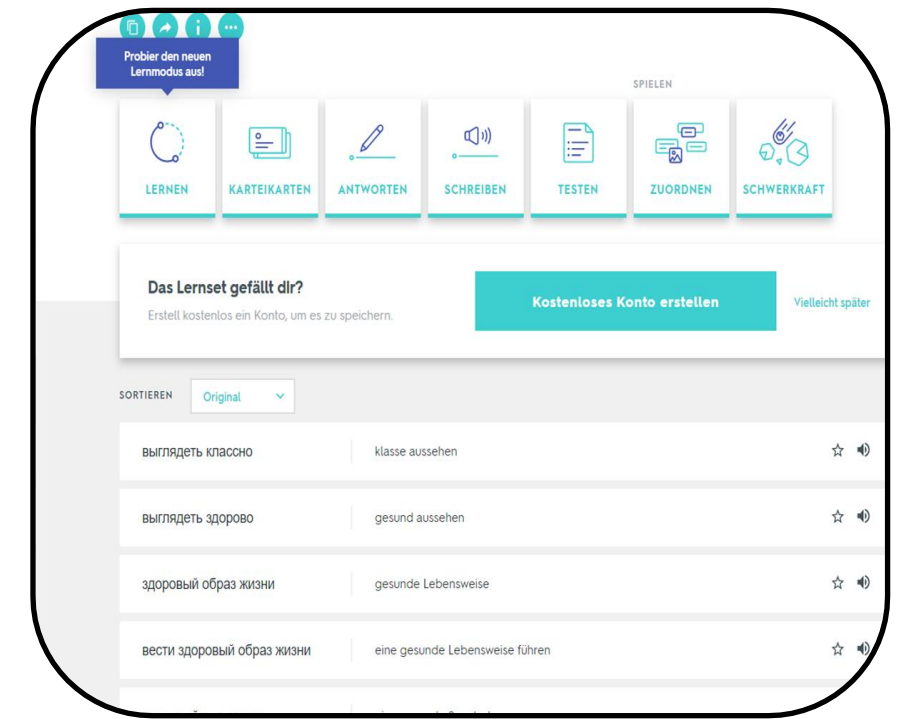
Probier den neuen Lernmodus aus!

SPIELEN

LERNEN

KARTEIKARTEN

ANTWORTEN

SCHREIBEN

TESTEN

ZUORDNEN

SCHWERKRAFT

Das Lernset gefällt dir?

Erstell kostenlos ein Konto, um es zu speichern.

Kostenloses Konto erstellen

Vielleicht später

SORTIEREN

Original

| выглядеть классно | klasse aussehen |
|---|---|
| выглядеть здорово | gesund aussehen |
| здоровый образ жизни | gesunde Lebensweise |
| вести здоровый образ жизни | eine gesunde Lebensweise führen |

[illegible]